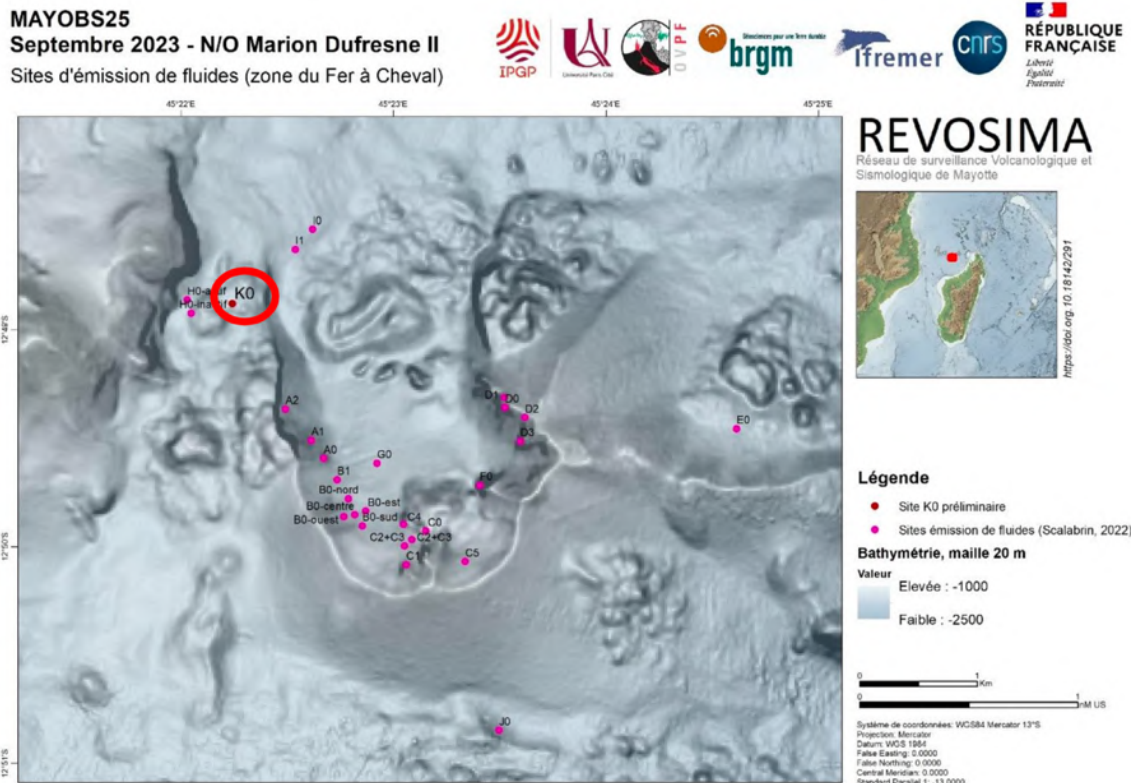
MAYOBS25
Septembre 2023 - N/O Marion Dufresne II
Sites d'émission de fluides (zone du Fer à Cheval)

IPGP
Université Paris Cité
OVPF
Géosciences pour une Terre durable
brgm
Ifremer
cnrs
RÉPUBLIQUE FRANÇAISE
Liberté
Égalité
Fraternité

45°22'E
45°23'E
45°24'E
45°25'E
12°49'S
12°50'S
12°51'S

I0
I1
H0-actif
H0-inactif
K0
A2
A1
A0
B1
G0
B0-nord
B0-est
B0-centre
B0-sud
B0-ouest
C4
C0
C2+C3
C2+C3
C1
C5
D1
D0
D2
D3
F0
E0
J0

REVOSIMA
Réseau de surveillance Volcanologique et Sismologique de Mayotte
https://doi.org/10.18142/291

Légende
Site K0 préliminaire
Sites émission de fluides (Scalabrin, 2022)
Bathymétrie, maille 20 m
Valeur
Elevée : -1000
Faible : -2500

0
1
Km
0
1
nM US

Système de coordonnées: WGS84 Mercator 13°S
Projection: Mercator
Datum: WGS 1984
False Easting: 0.0000
False Northing: 0.0000
Central Meridian: 0.0000
Standard Parallel 1: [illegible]